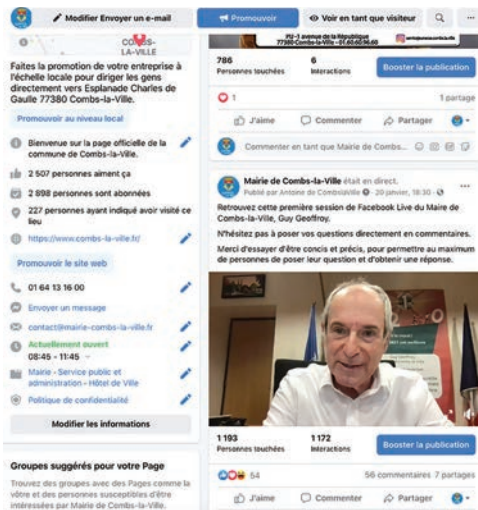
Modifier Envoyer un e-mail

Promouvoir

Voir en tant que visiteur

COMBS-LA-VILLE

Faites la promotion de votre entreprise à l'échelle locale pour diriger les gens directement vers Esplanade Charles de Gaulle 77380 Combs-la-Ville.

Promouvoir au niveau local

Bienvenue sur la page officielle de la commune de Combs-la-Ville.

2 507 personnes aiment ça

2 898 personnes sont abonnées

227 personnes ayant indiqué avoir visité ce lieu

https://www.combs-la-ville.fr/

Promouvoir le site web

01 64 13 16 00

Envoyer un message

contact@mairie-combs-la-ville.fr

Actuellement ouvert
08:45 - 11:45

Mairie - Service public et administration - Hôtel de Ville

Politique de confidentialité

Modifier les informations

Groupes suggérés pour votre Page

Trouvez des groupes avec des Pages comme la vôtre et des personnes susceptibles d'être intéressées par Mairie de Combs-la-Ville.

PU-1 avenue de la République 77380 Combs-la-Ville - 01.60.60.96.60

786
Personnes touchées

6
Interactions

Booster la publication

1

1 partage

J'aime

Commenter

Partager

Commenter en tant que Mairie de Combs...

Mairie de Combs-la-Ville était en direct.
Publié par Antoine de Combslaville · 20 janvier, 18:30 ·

Retrouvez cette première session de Facebook Live du Maire de Combs-la-Ville, Guy Geoffroy.

N'hésitez pas à poser vos questions directement en commentaires.

Merci d'essayer d'être concis et précis, pour permettre au maximum de personnes de poser leur question et d'obtenir une réponse.

1 193
Personnes touchées

1 172
Interactions

Booster la publication

54

56 commentaires 7 partages

J'aime

Commenter

Partager